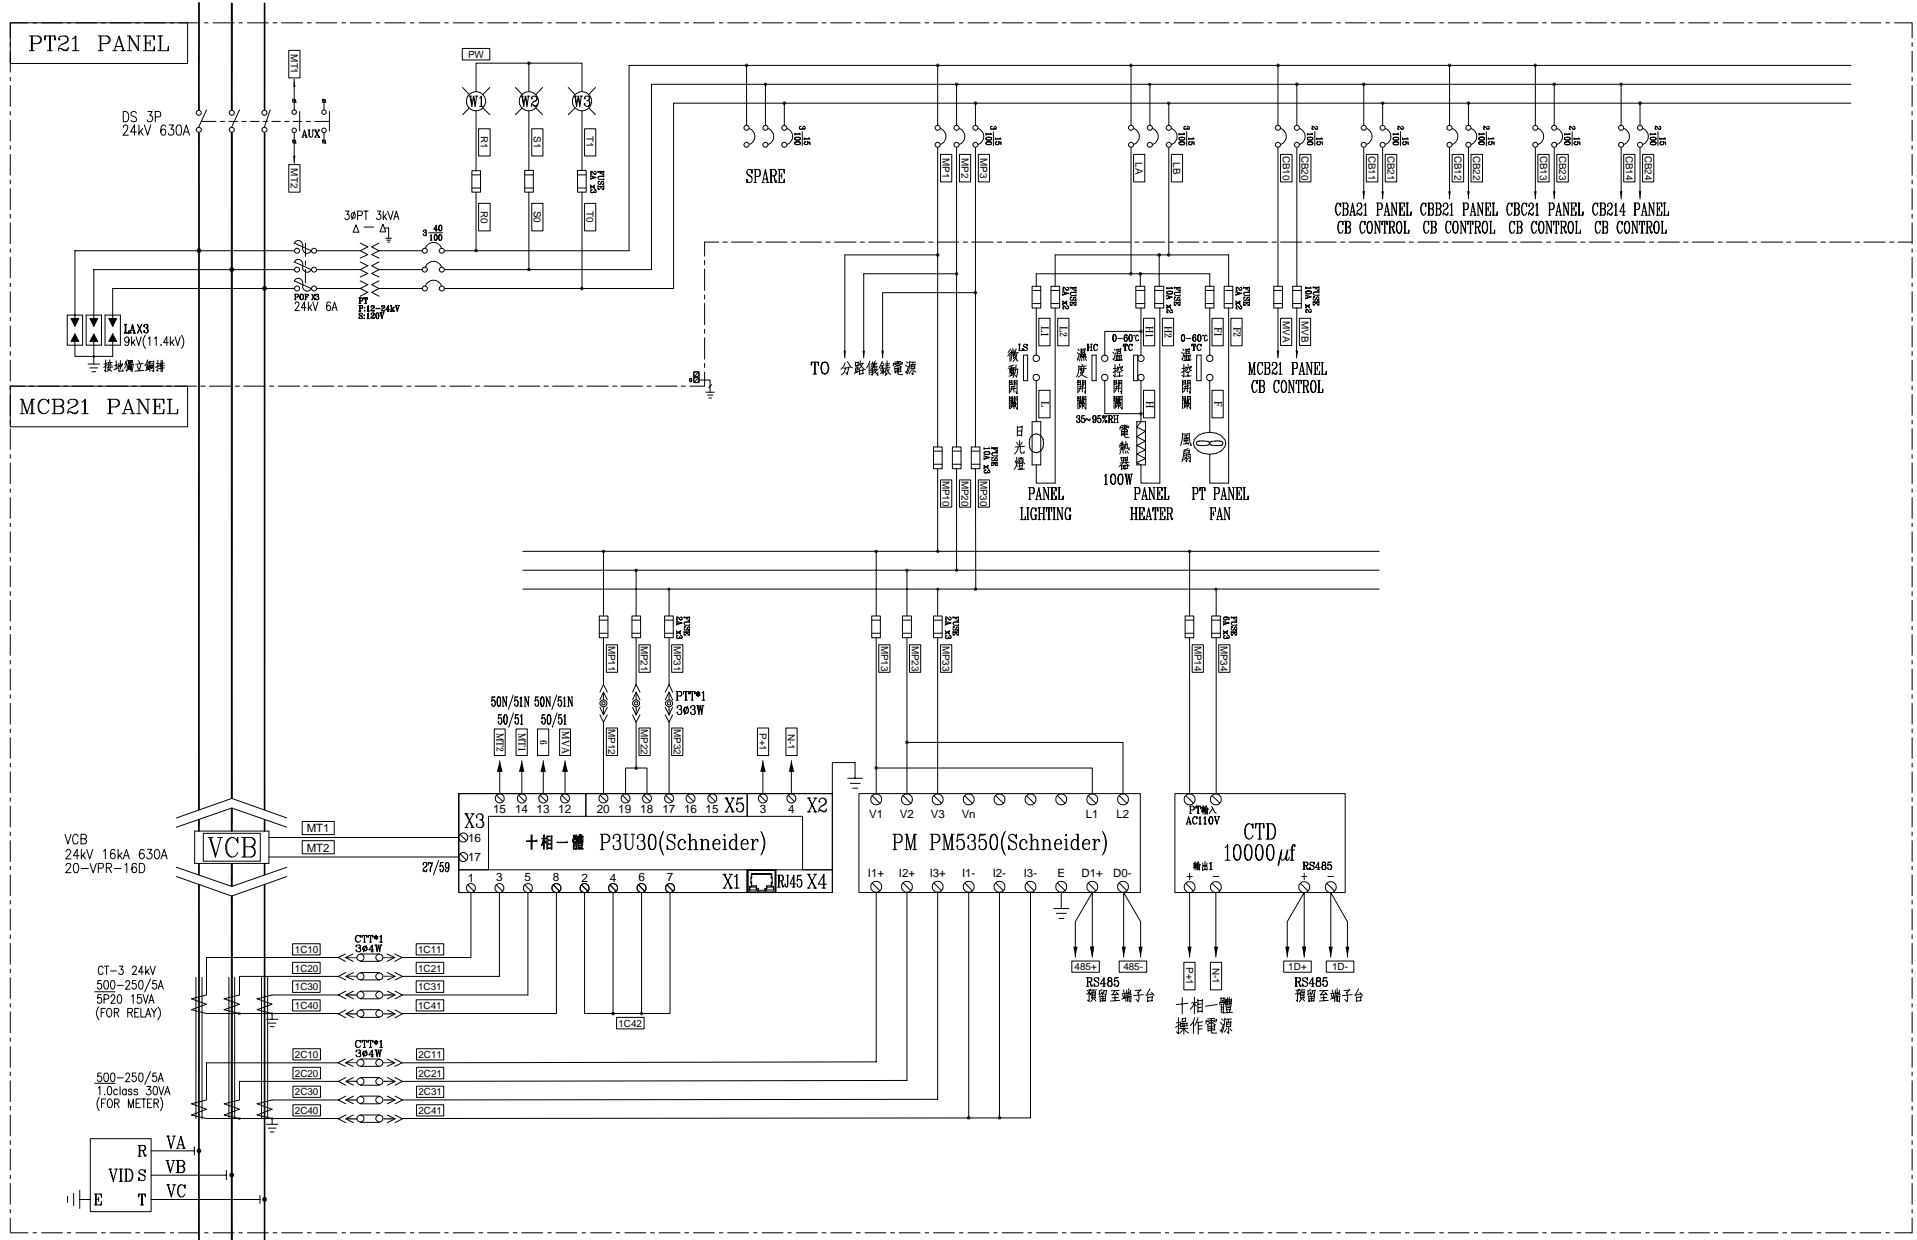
PT21 PANEL

MT1

DS 3P
24kV 630A

AUX

MT2

PW

W1 W2 W3

R1 S1 T1

FUSE 2A x3

R0 S0 T0

3øPT 3kVA
Δ — Δ

$3\frac{40}{100}$

POF X3
24kV 6A

PT
P:12-24kV
S:120V

LAX3
9kV(11.4kV)

接地獨立銅排

$3\frac{15}{100}$

SPARE

MP1 MP2 MP3

$3\frac{15}{100}$

LA LB

$3\frac{15}{100}$

CB10 CB20

$2\frac{15}{100}$

CB11 CB21 $2\frac{15}{100}$

CB12 CB22 $2\frac{15}{100}$

CB13 CB23 $2\frac{15}{100}$

CB14 CB24 $2\frac{15}{100}$

CBA21 PANEL
CB CONTROL

CBB21 PANEL
CB CONTROL

CBC21 PANEL
CB CONTROL

CB214 PANEL
CB CONTROL

TO 分路儀錶電源

FUSE 2A x2

L1 L2

LS
微動開關

L

日光燈

PANEL
LIGHTING

FUSE 10A x2

H1 H2

HC
濕度開關
35~95%RH

0~60℃
TC
溫控開關

H

電熱器
100W

PANEL
HEATER

FUSE 2A x2

F1 F2

0~60℃
TC
溫控開關

F

風扇

PT PANEL
FAN

FUSE 10A x2

MVA MVB

MCB21 PANEL
CB CONTROL

MCB21 PANEL

FUSE 10A x3

MP10 MP20 MP30

FUSE 2A x3

MP11 MP21 MP31

PTT*1
3ø3W

MP12 MP22 MP32

50N/51N 50N/51N
50/51 50/51

MT2 MT1 6 MVA

P+1 N-1

X3
15 14 13 12 20 19 18 17 16 15 X5 3 4 X2

16
17

十相一體 P3U30(Schneider)

27/59

1 3 5 8 2 4 6 7 X1 RJ45 X4

FUSE 2A x3

MP13 MP23 MP33

V1 V2 V3 Vn L1 L2

PM PM5350(Schneider)

I1+ I2+ I3+ I1- I2- I3- E D1+ D0-

485+ 485-

RS485
預留至端子台

FUSE 6A x2

MP14 MP34

PT輸入
AC110V

CTD
$10000\mu f$

輸出1
+ -

RS485
+ -

P+1 N-1

十相一體
操作電源

1D+ 1D-

RS485
預留至端子台

VCB
24kV 16kA 630A
20-VPR-16D

VCB

MT1
MT2

CT-3 24kV
500-250/5A
5P20 15VA
(FOR RELAY)

1C10 1C20 1C30 1C40

CTT*1
3ø4W

1C11 1C21 1C31 1C41

1C42

500-250/5A
1.0class 30VA
(FOR METER)

2C10 2C20 2C30 2C40

CTT*1
3ø4W

2C11 2C21 2C31 2C41

R VA
VID S VB
E T VC